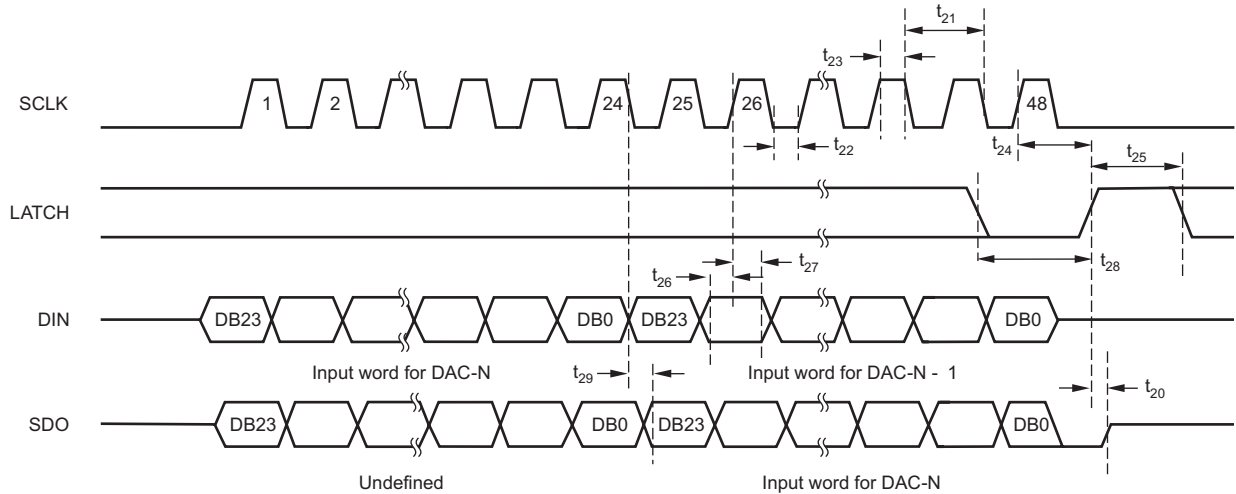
$t_{21}$
$t_{23}$
SCLK
1
2
24
25
26
48
$t_{22}$
$t_{24}$
$t_{25}$
LATCH
$t_{26}$
$t_{27}$
$t_{28}$
DIN
DB23
DB0
DB23
DB0
Input word for DAC-N
$t_{29}$
Input word for DAC-N - 1
$t_{20}$
SDO
DB23
DB0
DB23
DB0
Undefined
Input word for DAC-N